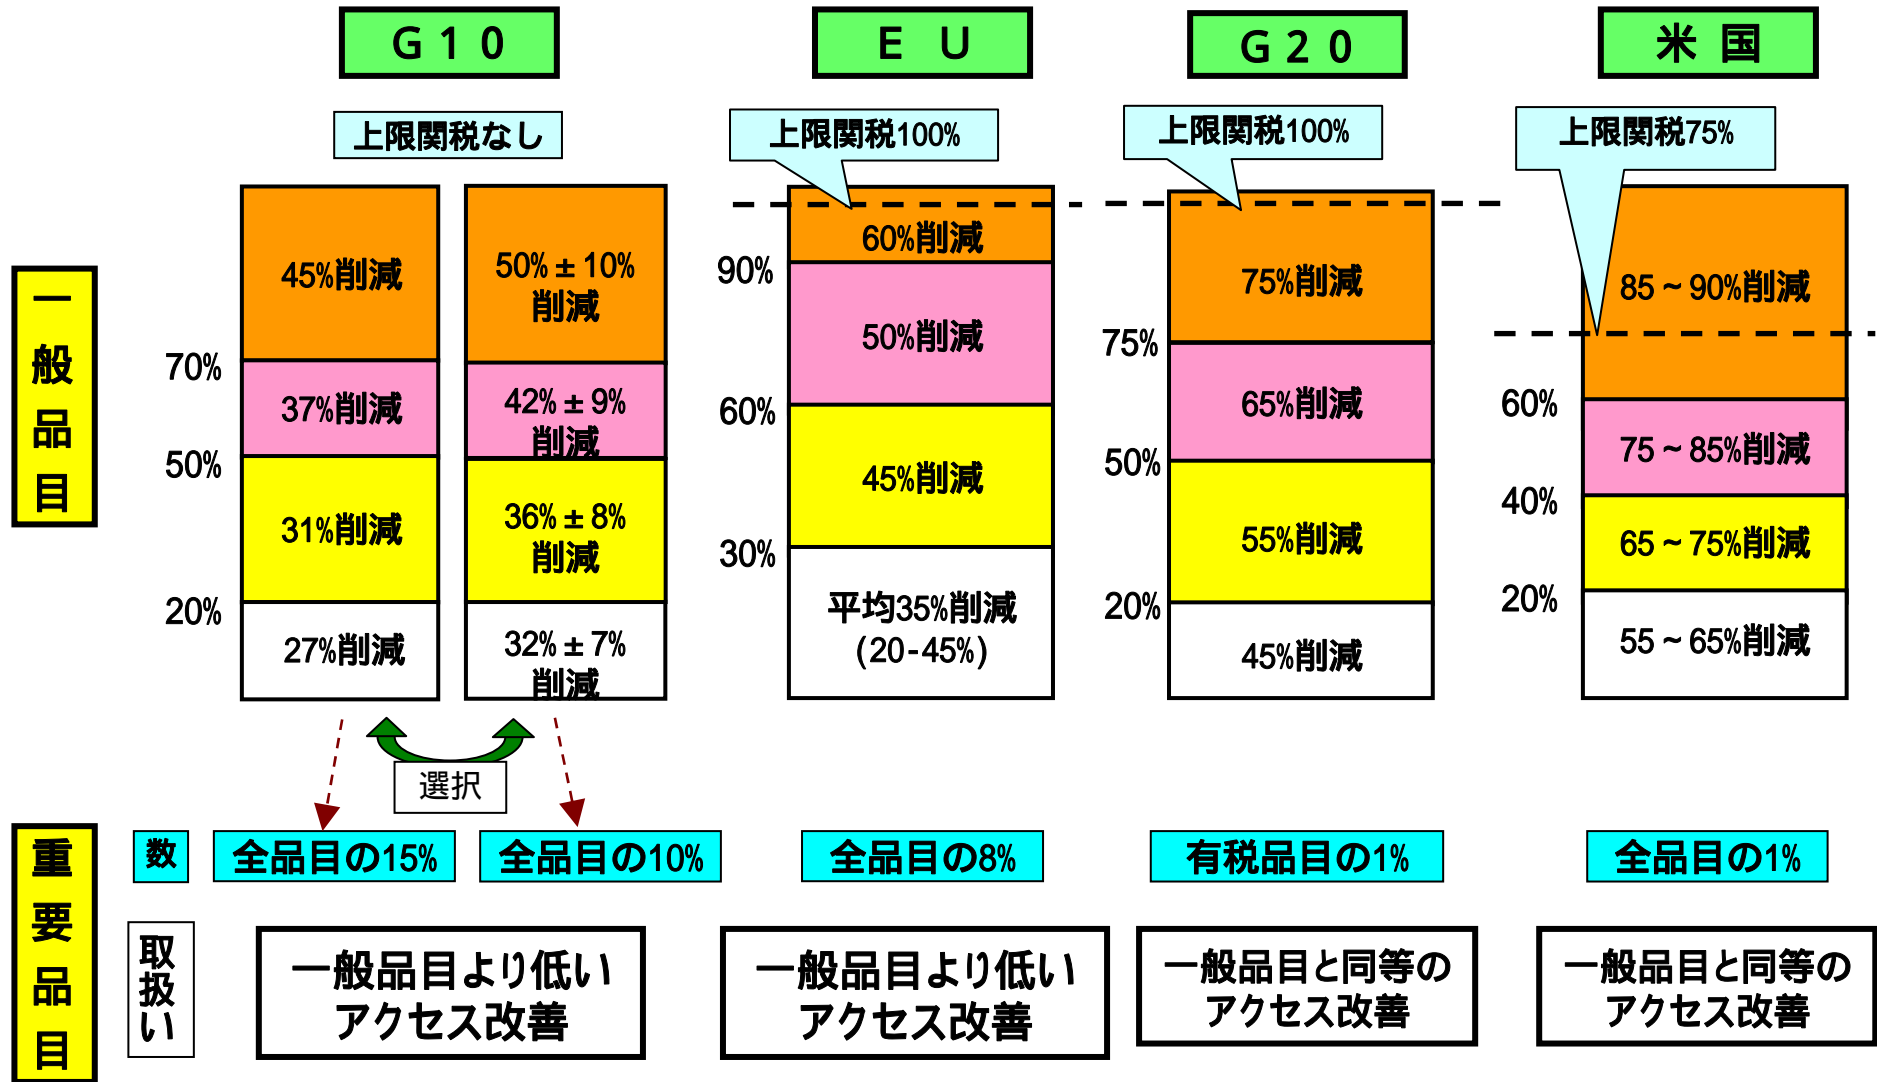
G10

EU

G20

米国

上限関税なし

上限関税100%

上限関税100%

上限関税75%

一般品目

70%
50%
20%

45%削減
37%削減
31%削減
27%削減

50%±10%削減
42%±9%削減
36%±8%削減
32%±7%削減

90%
60%
30%

60%削減
50%削減
45%削減
平均35%削減（20-45%）

75%
50%
20%

75%削減
65%削減
55%削減
45%削減

60%
40%
20%

85～90%削減
75～85%削減
65～75%削減
55～65%削減

選択

重要品目

数

全品目の15%

全品目の10%

全品目の8%

有税品目の1%

全品目の1%

取扱い

一般品目より低いアクセス改善

一般品目より低いアクセス改善

一般品目と同等のアクセス改善

一般品目と同等のアクセス改善